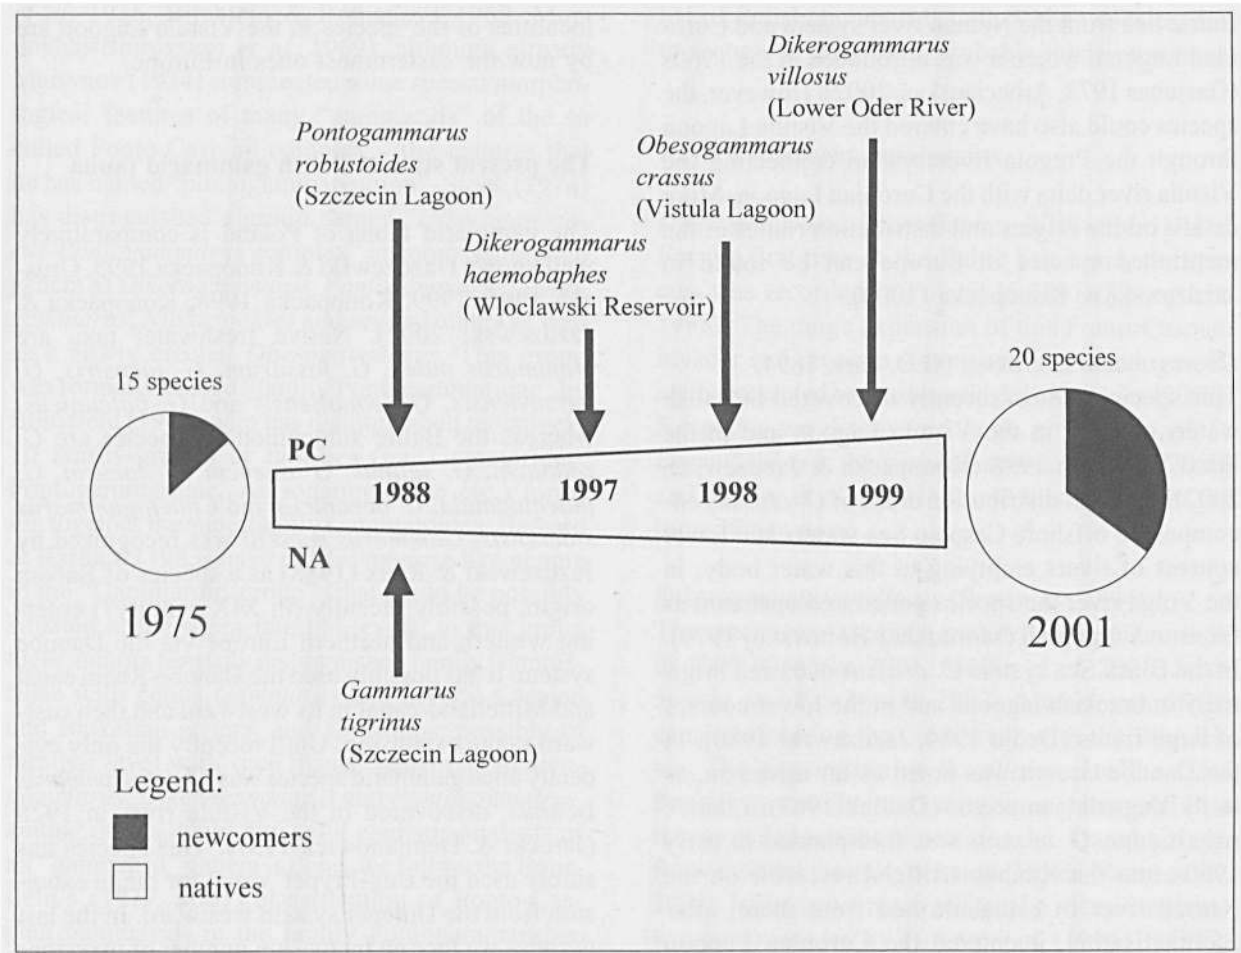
Dikerogammarus villosus (Lower Oder River)

Pontogammarus robustoides (Szczecin Lagoon)

Obesogammarus crassus (Vistula Lagoon)

Dikerogammarus haemobaphes (Wloclawski Reservoir)

15 species

20 species

PC

1988

1997

1998

1999

NA

1975

2001

Gammarus tigrinus (Szczecin Lagoon)

Legend:

newcomers

natives